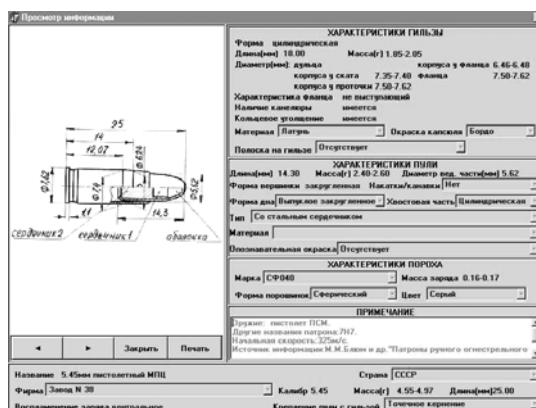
Просмотр информации

25
14
12.07
Ø7.62
Ø5.62
Ø7.40
Ø6.48
Ø6.24
11
14.3
сердечник 2
сердечник 1
оболочка

ХАРАКТЕРИСТИКИ ГИЛЬЗЫ
Форма цилиндрическая
Длина(мм) 18.00 Масса(г) 1.85-2.05
Диаметр(мм): дульца корпуса у фланца 6.45-6.48
корпуса у ската 7.35-7.40 фланца 7.50-7.62
корпуса у проточки 7.50-7.62
Характеристика фланца не выступающий
Наличие канелюры имеется
Кольцевое углубление имеется
Материал Латунь
Окраска капсюля Бордо
Полоска на гильзе Отсутствует

ХАРАКТЕРИСТИКИ ПУЛИ
Длина(мм) 14.30 Масса(г) 2.40-2.60 Диаметр вед. части(мм) 5.62
Форма вершинки закругленная Накатки/канавки Нет
Форма дна Выпуклое закругленное Хвостовая часть Цилиндрическая
Тип Со стальным сердечником
Материал
Опознавательная окраска Отсутствует

ХАРАКТЕРИСТИКИ ПОРОХА
Марка СФ040 Масса заряда 0.16-0.17
Форма порошинок Сферический Цвет Серый

ПРИМЕЧАНИЕ
Оружие: пистолет ПСМ.
Другие названия патрона:7Н7.
Начальная скорость:325м/с.
Источник информации:М.М.Блюм и др."Патроны ручного огнестрельного

◄ ► Закрыть Печать

Название 5.45мм пистолетный МПЦ
Страна СССР
Фирма Завод N 38
Калибр 5.45 Масса(г) 4.55-4.97 Длина(мм)25.00
Соединение пули с гильзой Точечное кернение